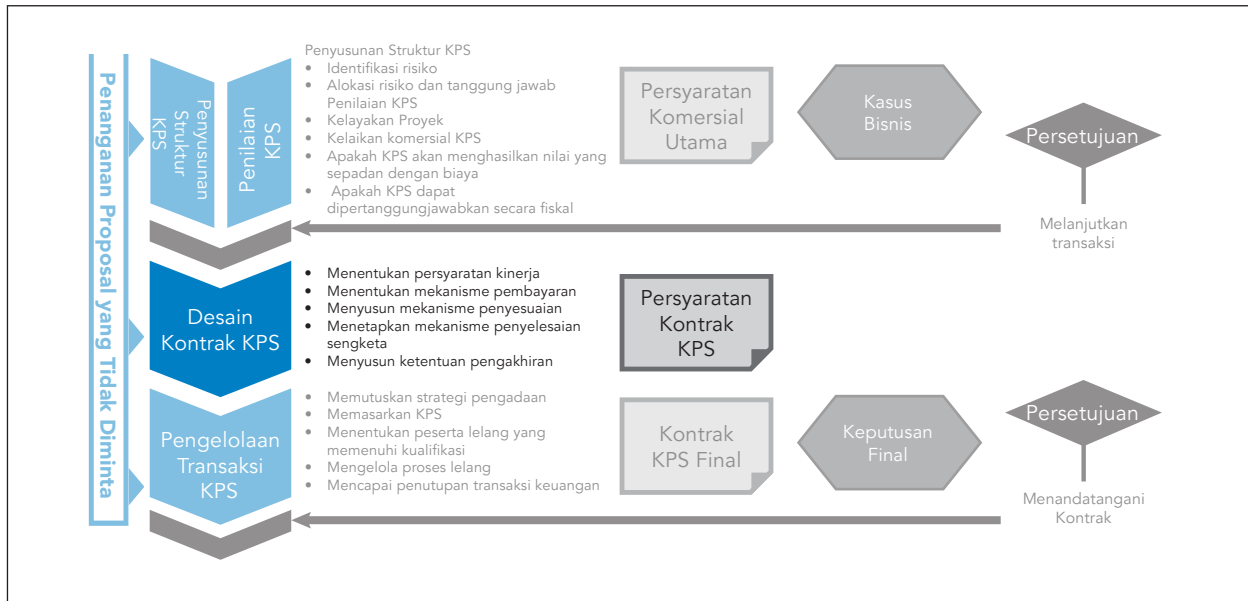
Penanganan Proposal yang Tidak Diminta

Penyusunan Struktur KPS

Penilaian KPS

Penyusunan Struktur KPS
• Identifikasi risiko
• Alokasi risiko dan tanggung jawab Penilaian KPS
• Kelayakan Proyek
• Kelaikan komersial KPS
• Apakah KPS akan menghasilkan nilai yang sepadan dengan biaya
• Apakah KPS dapat dipertanggungjawabkan secara fiskal

Persyaratan Komersial Utama

Kasus Bisnis

Persetujuan

Melanjutkan transaksi

Desain Kontrak KPS

• Menentukan persyaratan kinerja
• Menentukan mekanisme pembayaran
• Menyusun mekanisme penyesuaian
• Menetapkan mekanisme penyelesaian sengketa
• Menyusun ketentuan pengakhiran

Persyaratan Kontrak KPS

Pengelolaan Transaksi KPS

• Memutuskan strategi pengadaan
• Memasarkan KPS
• Menentukan peserta lelang yang memenuhi kualifikasi
• Mengelola proses lelang
• Mencapai penutupan transaksi keuangan

Kontrak KPS Final

Keputusan Final

Persetujuan

Menandatangani Kontrak